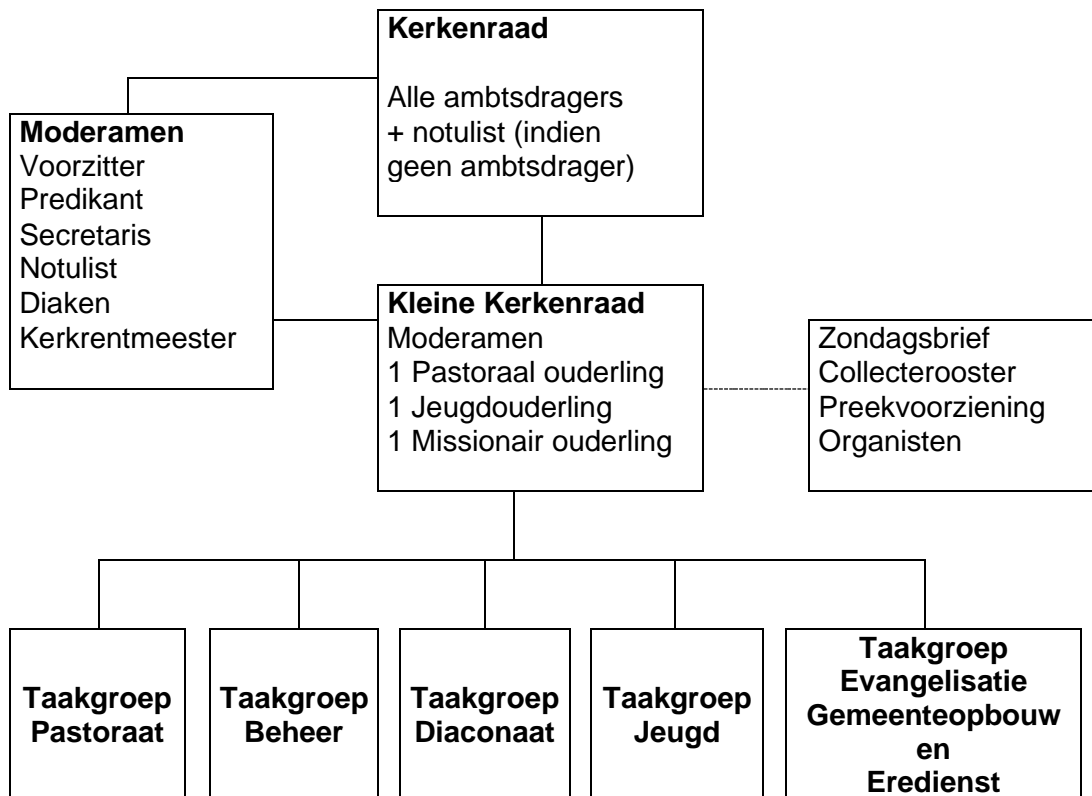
**Kerkenraad**

Alle ambtsdragers
+ notulist (indien geen ambtsdrager)

**Moderamen**
Voorzitter
Predikant
Secretaris
Notulist
Diaken
Kerkrentmeester

**Kleine Kerkenraad**
Moderamen
1 Pastoraal ouderling
1 Jeugdouderling
1 Missionair ouderling

Zondagsbrief
Collecterooster
Preekvoorziening
Organisten

**Taakgroep Pastoraat**

**Taakgroep Beheer**

**Taakgroep Diaconaat**

**Taakgroep Jeugd**

**Taakgroep Evangelisatie Gemeenteopbouw en Eredienst**